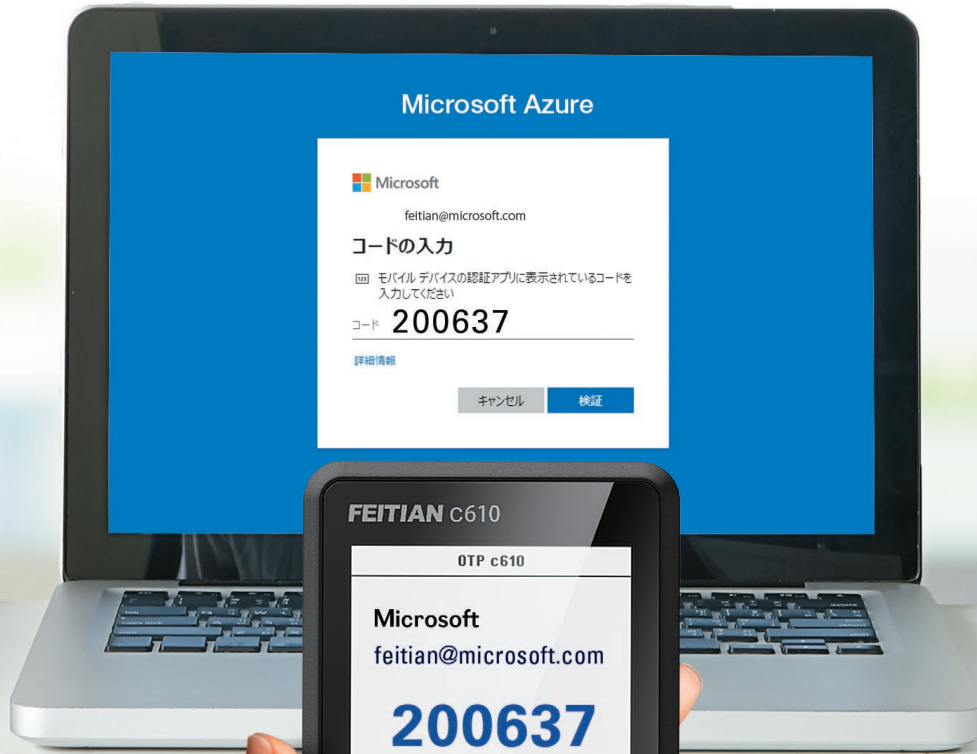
Microsoft Azure

Microsoft

feitian@microsoft.com

コードの入力

123 モバイル デバイスの認証アプリに表示されているコードを入力してください

コード 200637

詳細情報

キャンセル 検証

FEITIAN c610

OTP c610

Microsoft

feitian@microsoft.com

200637